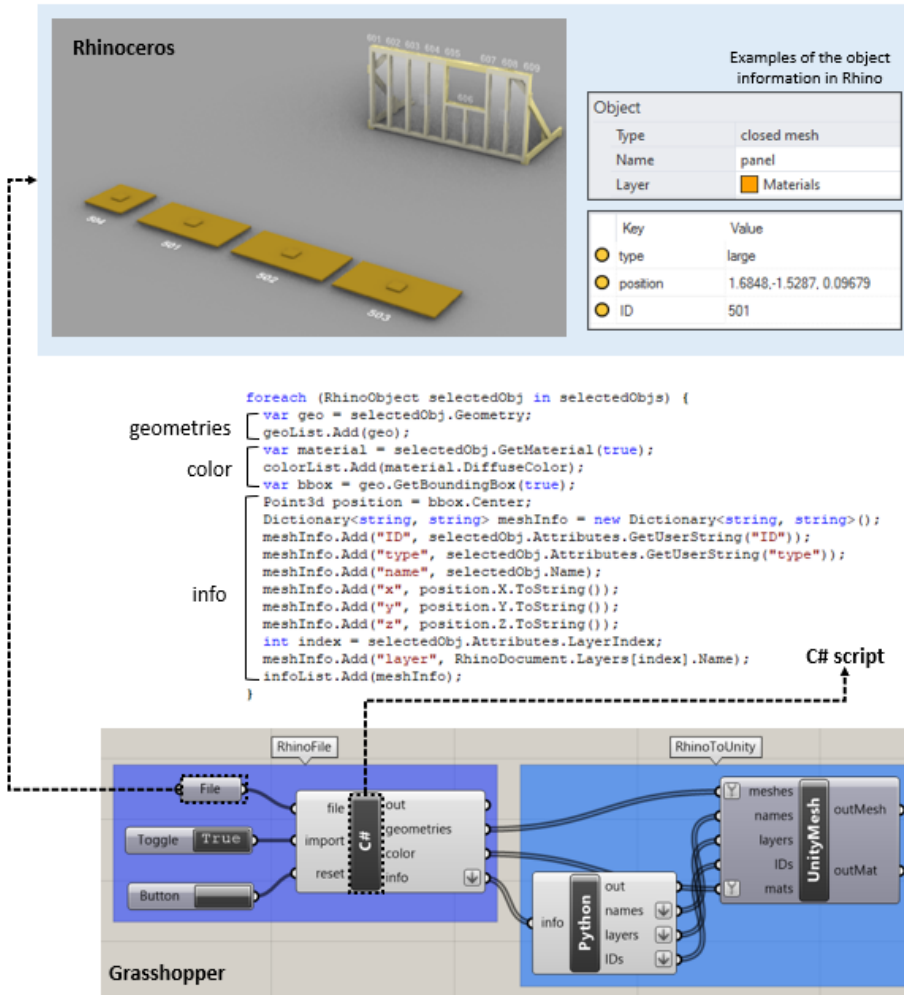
Rhinoceros

601 602 603 604 605 606 607 608 609

500 501 502 503

Examples of the object information in Rhino

| Object | |
|---|---|
| Type | closed mesh |
| Name | panel |
| Layer | Materials |

| Key | Value |
|---|---|
| type | large |
| position | 1.6848,-1.5287, 0.09679 |
| ID | 501 |

foreach (RhinoObject selectedObj in selectedObjs) {
geometries
var geo = selectedObj.Geometry;
geoList.Add(geo);
color
var material = selectedObj.GetMaterial(true);
colorList.Add(material.DiffuseColor);
var bbox = geo.GetBoundingBox(true);
info
Point3d position = bbox.Center;
Dictionary<string, string> meshInfo = new Dictionary<string, string>();
meshInfo.Add("ID", selectedObj.Attributes.GetUserString("ID"));
meshInfo.Add("type", selectedObj.Attributes.GetUserString("type"));
meshInfo.Add("name", selectedObj.Name);
meshInfo.Add("x", position.X.ToString());
meshInfo.Add("y", position.Y.ToString());
meshInfo.Add("z", position.Z.ToString());
int index = selectedObj.Attributes.LayerIndex;
meshInfo.Add("layer", RhinoDocument.Layers[index].Name);
infoList.Add(meshInfo);
}

C# script

RhinoFile
File
Toggle True
Button
file
import
reset
C#
out
geometries
color
info

RhinoToUnity
info
Python
out
names
layers
IDs
meshes
names
layers
IDs
mats
UnityMesh
outMesh
outMat

Grasshopper